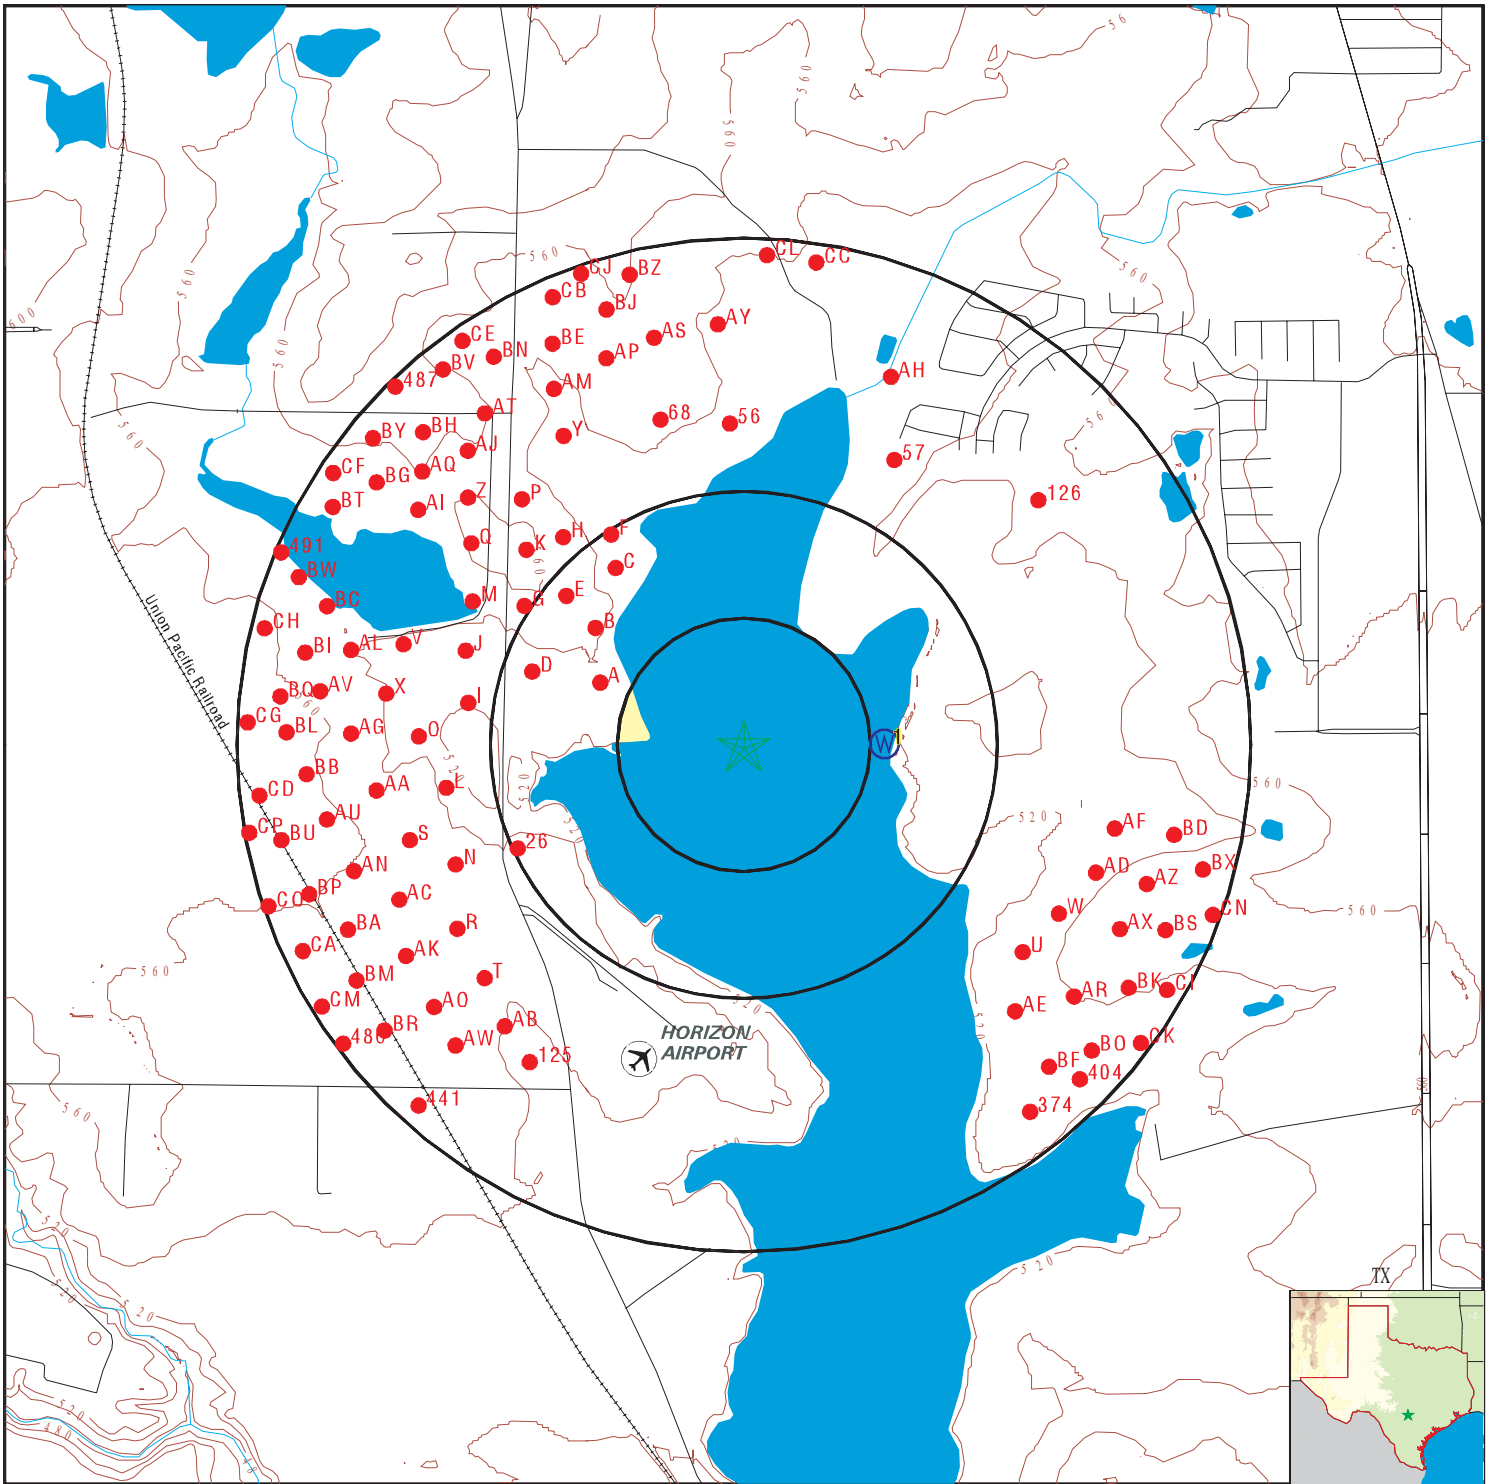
CL CC CJ BZ CB BJ AY CE BN BE AS BV AP AH 487 AM AT BY BH 68 56 AJ 57 CF AQ BG BT AI Z P 126 491 Q K H F BW C M G E BC CH B J BI AL V D BQ AV X A CG BL AG O I W 1 BB CD AA L AU CP BU S 26 AF BD AN N AD BX AZ BP CO AC W CN AX BS BA R CA AK U T BM AE AR BK CI CM AO 486 BR AB AW BO CK 125 BF 404 374 441
HORIZON AIRPORT
Union Pacific Railroad
560 560 560 560 560 560 560 560 560 560 560 520 520 520 520 520 520 520 480 600
TX